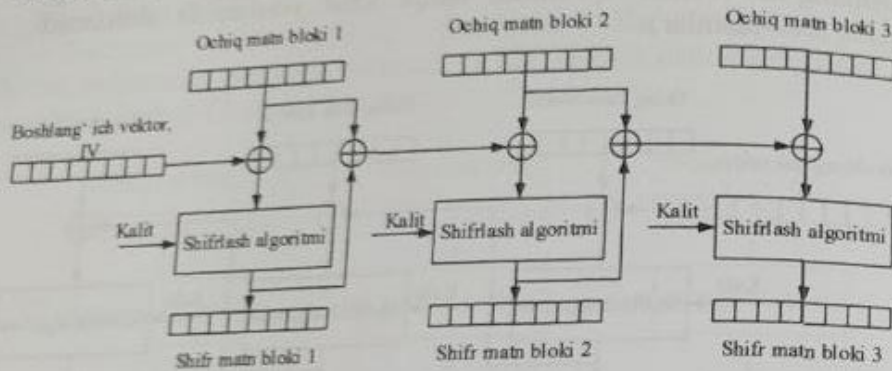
Ochiq matn bloki 1

Ochiq matn bloki 2

Ochiq matn bloki 3

Boshlang' ich vektor, IV

Kalit

Shifrlash algoritmi

Kalit

Shifrlash algoritmi

Kalit

Shifrlash algoritmi

Shifr matn bloki 1

Shifr matn bloki 2

Shifr matn bloki 3